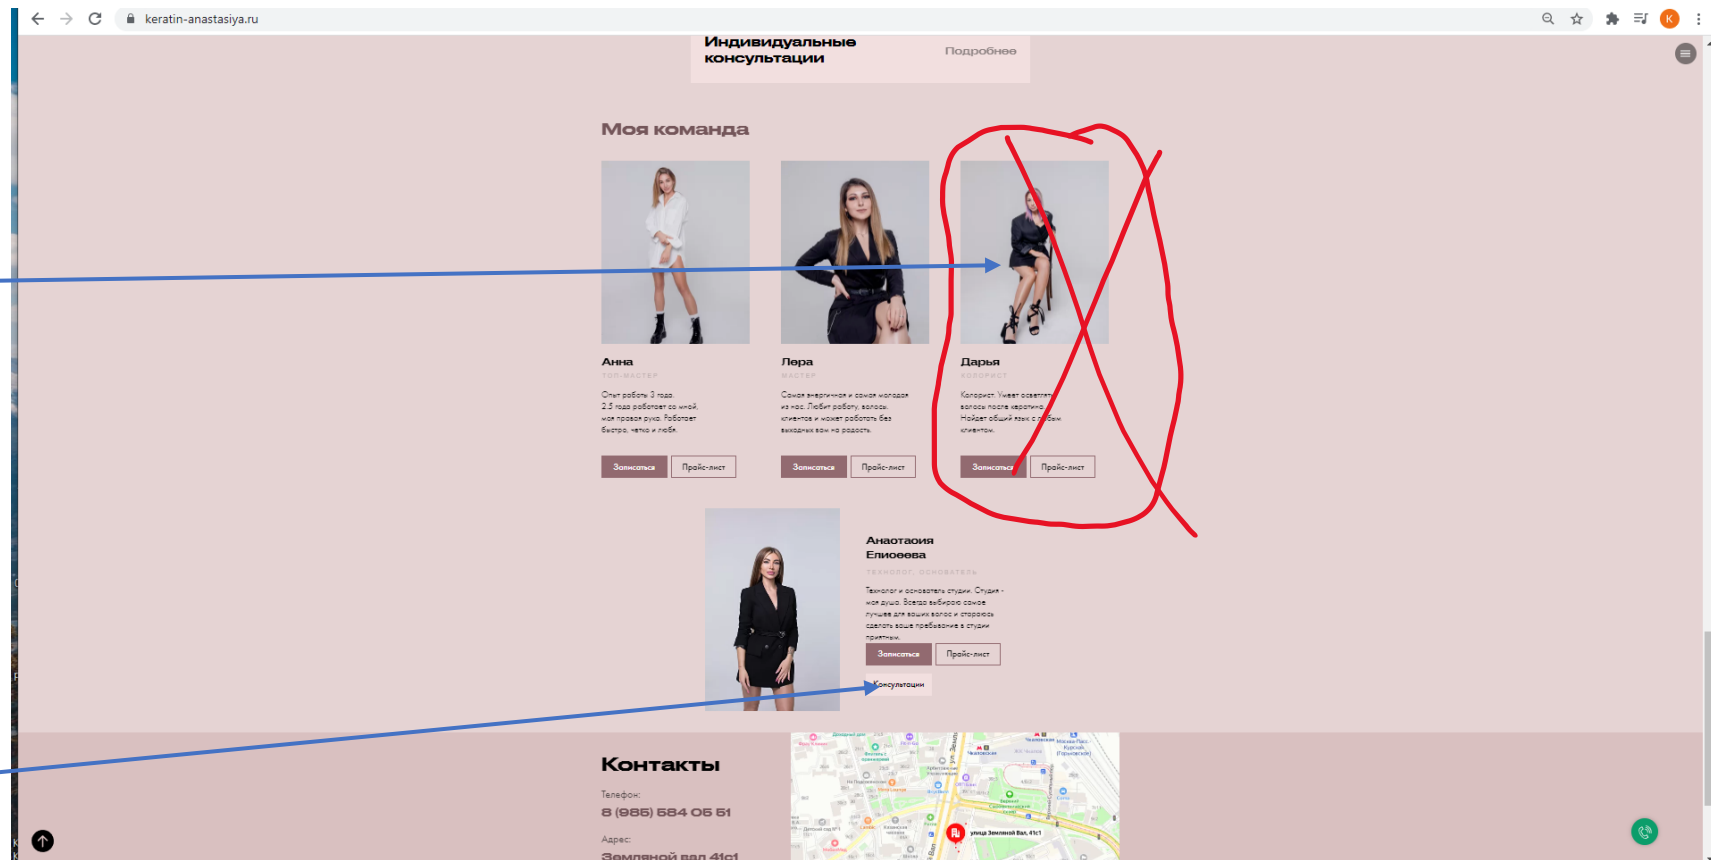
keratin-anastasiya.ru

Индивидуальные консультации

Подробнее

Моя команда

Анна

ТОП-МАСТЕР

Опыт работы 3 года. 2.5 года работает со мной, моя правая рука. Работает быстро, четко и любя.

Записаться

Прайс-лист

Лера

МАСТЕР

Самая энергичная и самая молодая из нас. Любит работу, волосы, клиентов и может работать без выходных вам на радость.

Записаться

Прайс-лист

Дарья

КОЛОРИСТ

Колорист. Умеет осветлять волосы после кератина. Найдет общий язык с любым клиентом.

Записаться

Прайс-лист

Анастасия Елисеева

ТЕХНОЛОГ, ОСНОВАТЕЛЬ

Технолог и основатель студии. Студия - моя душа. Всегда выбираю самое лучшее для ваших волос и стараюсь сделать ваше пребывание в студии приятным.

Записаться

Прайс-лист

Консультации

Контакты

Телефон:

8 (985) 584 05 51

Адрес:

Земляной вал 41с1

улица Земляной Вал, 41с1